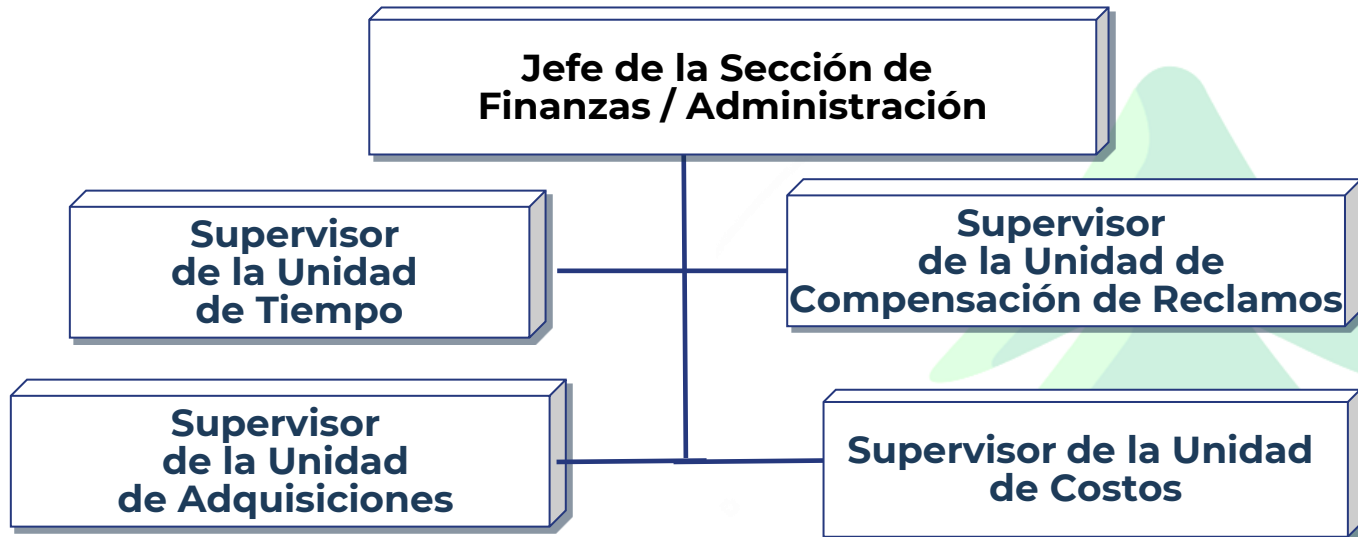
Jefe de la Sección de Finanzas / Administración

Supervisor de la Unidad de Tiempo

Supervisor de la Unidad de Compensación de Reclamos

Supervisor de la Unidad de Adquisiciones

Supervisor de la Unidad de Costos